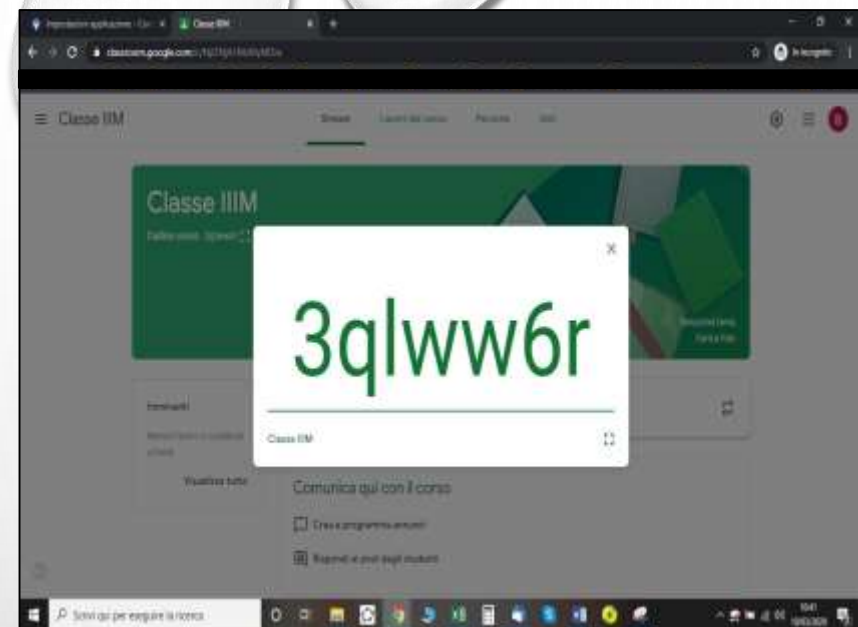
Classe IIIM

classroom.google.com

In incognito

Classe IIIM

Stream Lavori del corso Persone Voti

Classe IIIM

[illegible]

×

3qlww6r

Classe IIIM

Imminenti

Visualizza tutto

Comunica qui con il corso

Crea e programma annunci

Rispondi ai post degli studenti

Scrivi qui per eseguire la ricerca